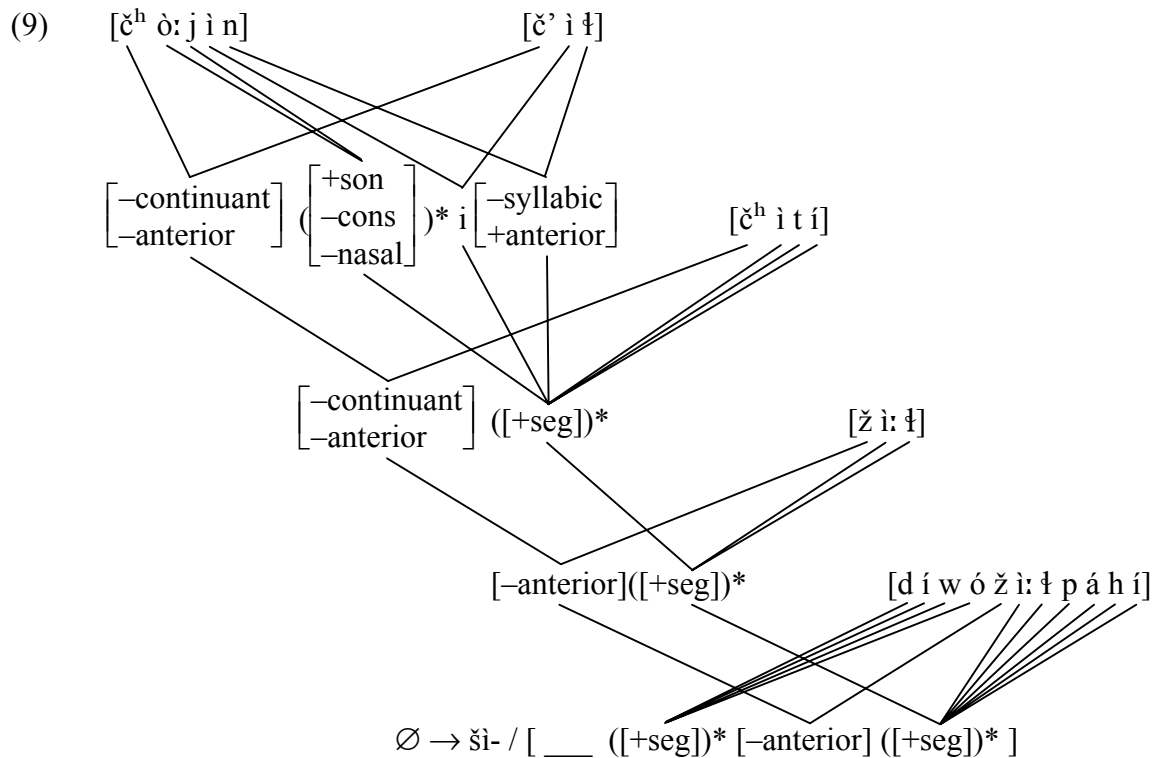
(9) [č$^h$ ò: j ì n] [č' ì ɬ]

$\begin{bmatrix} \text{–continuant} \\ \text{–anterior} \end{bmatrix}$ ($\begin{bmatrix} \text{+son} \\ \text{–cons} \\ \text{–nasal} \end{bmatrix}$)* i $\begin{bmatrix} \text{–syllabic} \\ \text{+anterior} \end{bmatrix}$ [č$^h$ ì t í]

$\begin{bmatrix} \text{–continuant} \\ \text{–anterior} \end{bmatrix}$ ([+seg])* [ž ì: ɬ]

[–anterior]([+seg])* [d í w ó ž ì: ɬ p á h í]

∅ → ši- / [ ___ ([+seg])* [–anterior] ([+seg])* ]